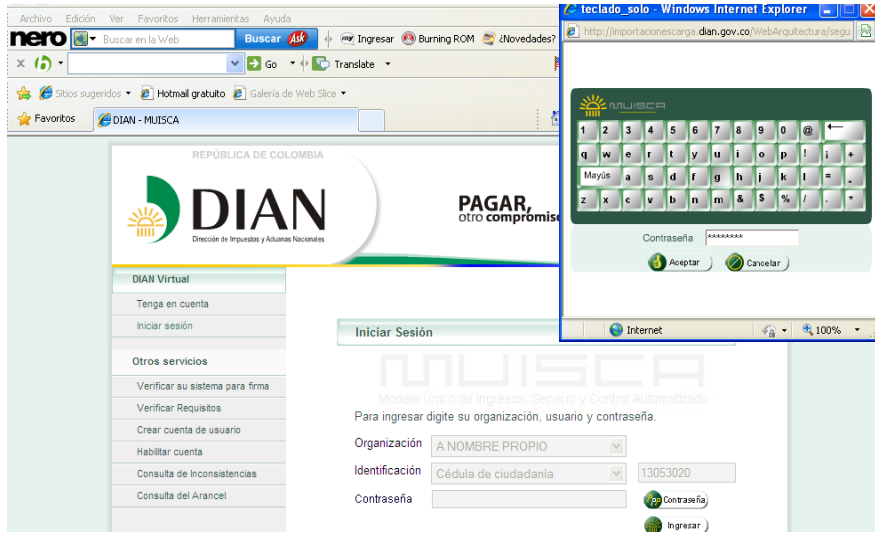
Archivo Edición Ver Favoritos Herramientas Ayuda

nero Buscar en la Web Buscar Ask Ingresar Burning ROM ¿Novedades?

Go Translate

Sitios sugeridos Hotmail gratuito Galería de Web Slice

Favoritos DIAN - MUISCA

REPÚBLICA DE COLOMBIA

DIAN
Dirección de Impuestos y Aduanas Nacionales

PAGAR,
otro compromiso

DIAN Virtual
Tenga en cuenta
Iniciar sesión

Otros servicios
Verificar su sistema para firma
Verificar Requisitos
Crear cuenta de usuario
Habilitar cuenta
Consulta de Inconsistencias
Consulta del Arancel

Iniciar Sesión

MUISCA
Modelo Único de Ingresos, Servicio y Control Automatizado

Para ingresar digite su organización, usuario y contraseña.

Organización A NOMBRE PROPIO
Identificación Cédula de ciudadanía 13053020
Contraseña Contraseña
Ingresar

teclado_solo - Windows Internet Explorer
http://importacionescarga.dian.gov.co/WebArquitectura/segu

MUISCA

| 1 | 2 | 3 | 4 | 5 | 6 | 7 | 8 | 9 | 0 | @ | ← |
| q | w | e | r | t | y | u | i | o | p | ! | ¡ | + |
| Mayús | a | s | d | f | g | h | j | k | l | = | - |
| z | x | c | v | b | n | m | & | $ | % | / | . | * |

Contraseña ********
Aceptar Cancelar

Internet 100%